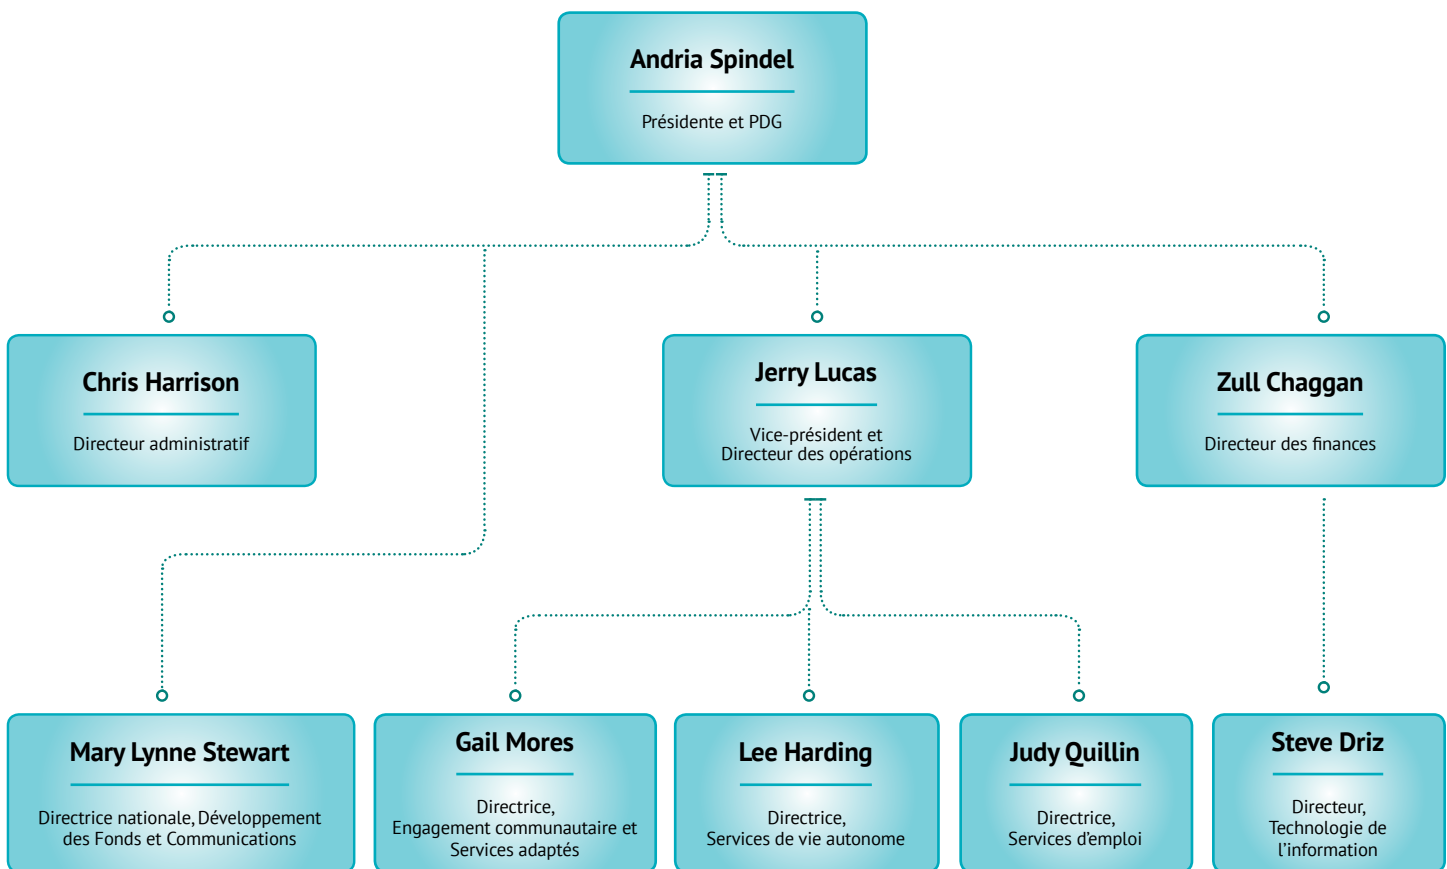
Andria Spindel

Présidente et PDG

Chris Harrison

Directeur administratif

Jerry Lucas

Vice-président et Directeur des opérations

Zull Chaggan

Directeur des finances

Mary Lynne Stewart

Directrice nationale, Développement des Fonds et Communications

Gail Mores

Directrice, Engagement communautaire et Services adaptés

Lee Harding

Directrice, Services de vie autonome

Judy Quillin

Directrice, Services d'emploi

Steve Driz

Directeur, Technologie de l'information